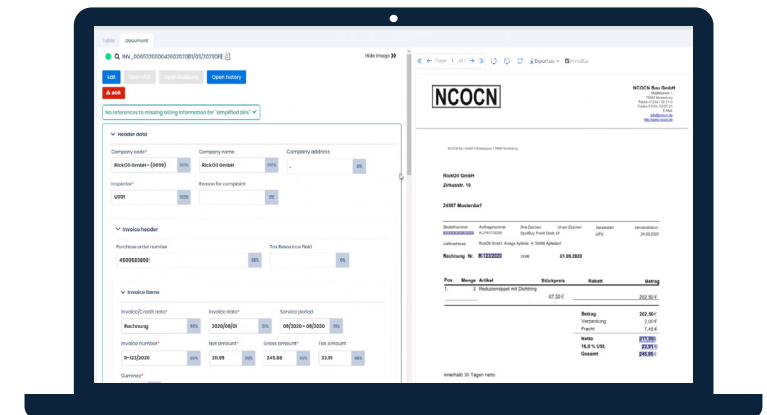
Table Document

INV_0065030004216020181/03/202108 

Hide image

Edit Open history

406

No references to missing billing information for "simplified bills"

Header data

Company code* RickOS GmbH - (3039) 100%
Company name RickOS GmbH 100%
Company address
Inspector* U001 100%
Reason for complaint

Invoice header

Purchase order number 4500683800 38%
Tax Reference field

Invoice items

Invoice/Credit note* Rechnung 100%
Invoice date* 2020/09/01 31%
Service period 09/2020 - 09/2020 30%
Invoice number* R-123/2020 100%
Net amount* 211.95 100%
Gross amount* 245.86 100%
Tax amount 33.91 100%
Currency*

Page 1 of 1

Exportieren

NCOCN

NCOCN Bau GmbH

RickOS GmbH
Zirkusstr. 10

24597 Musterdorf

Rechnung Nr. R-123/2020 vom 01.09.2020

| Pos | Menge | Artikel | Stückpreis | Rabatt | Betrag |
|---|---|---|---|---|---|
| 1 | 3 | Reduzierstück mit Dichtring | 67,30 € | | 202,50 € |

Betrag 202,50 €
Verpackung 2,00 €
Fracht 7,45 €
Netto 211,95 €
16,0 % USt. 33,91 €
Gesamt 245,86 €

Innerhalb 30 Tagen netto